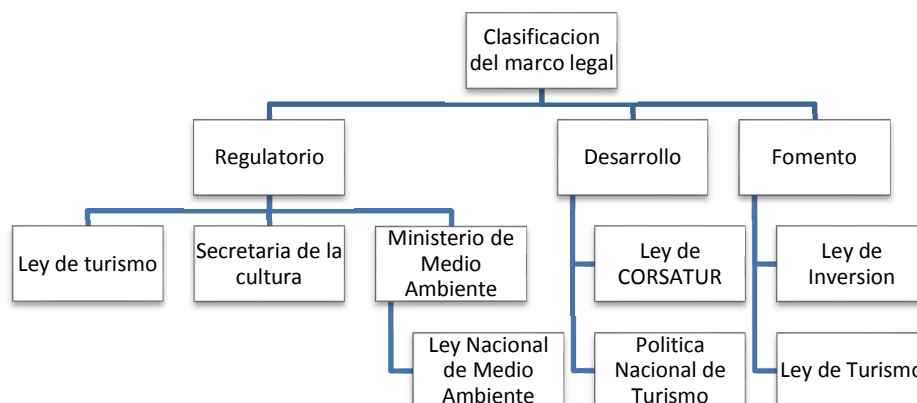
Clasificacion del marco legal

Regulatorio

Desarrollo

Fomento

Ley de turismo

Secretaria de la cultura

Ministerio de Medio Ambiente

Ley Nacional de Medio Ambiente

Ley de CORSATUR

Politica Nacional de Turismo

Ley de Inversion

Ley de Turismo